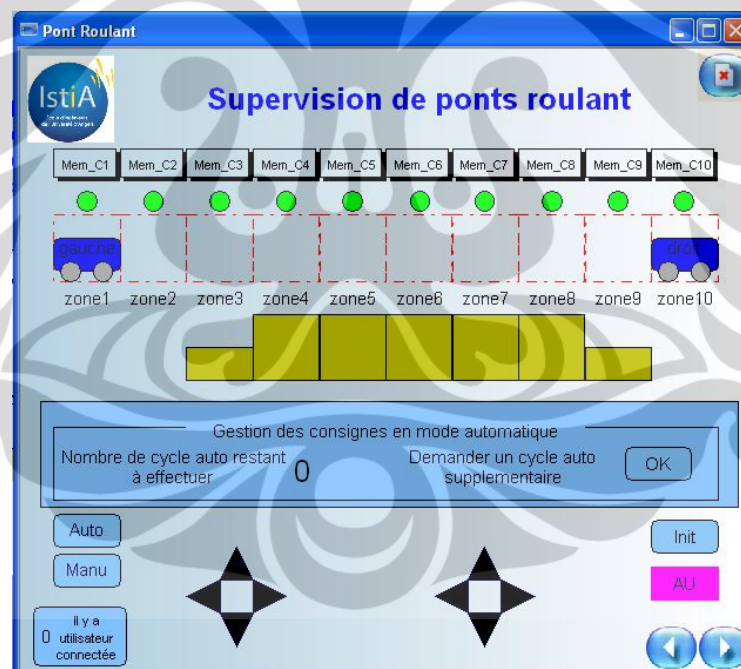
Pont Roulant

IstiA

Supervision de ponts roulant

Mem_C1 Mem_C2 Mem_C3 Mem_C4 Mem_C5 Mem_C6 Mem_C7 Mem_C8 Mem_C9 Mem_C10

gauche

droit

zone1 zone2 zone3 zone4 zone5 zone6 zone7 zone8 zone9 zone10

Gestion des consignes en mode automatique

Nombre de cycle auto restant à effectuer

0

Demander un cycle auto supplementaire

OK

Auto

Manu

Init

AU

il y a 0 utilisateur connectée